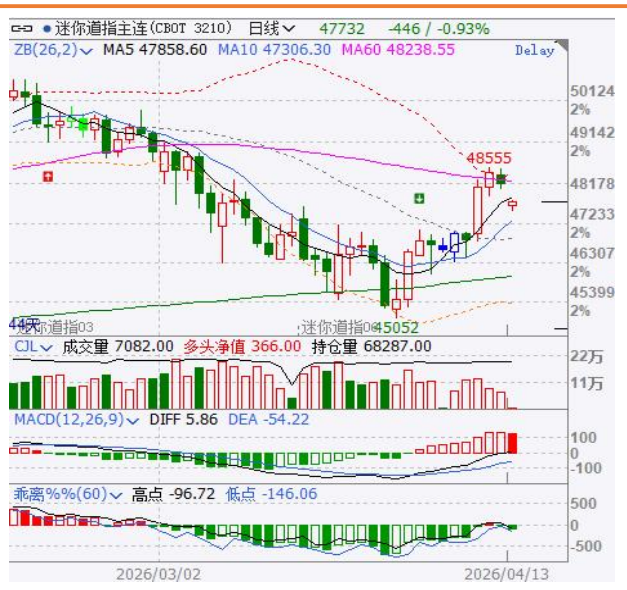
迷你道指主连(CBOT 3210) 日线 47732 -446 / -0.93%
ZB(26,2) MA5 47858.60 MA10 47306.30 MA60 48238.55 Delay
50124
2%
49142
2%
48555
48178
2%
47233
2%
46307
2%
45399
2%
44天 迷你道指03 迷你道指04 45052
CJL 成交量 7082.00 多头净值 366.00 持仓量 68287.00
22万
11万
MACD(12,26,9) DIFF 5.86 DEA -54.22
100
0
-100
乖离%%(60) 高点 -96.72 低点 -146.06
500
0
-500
2026/03/02 2026/04/13